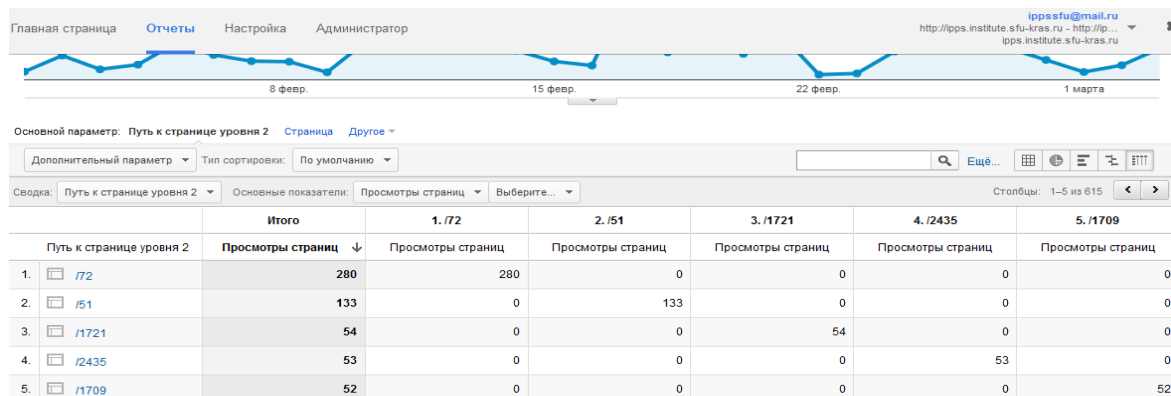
Главная страница Отчеты Настройка Администратор

ippssfu@mail.ru
http://ipps.institute.sfu-kras.ru - http://ip...
ipps.institute.sfu-kras.ru

8 февр. 15 февр. 22 февр. 1 марта

Основной параметр: Путь к странице уровня 2 Страница Другое

Дополнительный параметр Тип сортировки: По умолчанию

Ещё...

Сводка: Путь к странице уровня 2 Основные показатели: Просмотры страниц Выберите...

Столбцы: 1–5 из 615

| | | Итого | 1. /72 | 2. /51 | 3. /1721 | 4. /2435 | 5. /1709 |
|---|---|---|---|---|---|---|---|
| | Путь к странице уровня 2 | Просмотры страниц | Просмотры страниц | Просмотры страниц | Просмотры страниц | Просмотры страниц | Просмотры страниц |
| 1. | /72 | 280 | 280 | 0 | 0 | 0 | 0 |
| 2. | /51 | 133 | 0 | 133 | 0 | 0 | 0 |
| 3. | /1721 | 54 | 0 | 0 | 54 | 0 | 0 |
| 4. | /2435 | 53 | 0 | 0 | 0 | 53 | 0 |
| 5. | /1709 | 52 | 0 | 0 | 0 | 0 | 52 |